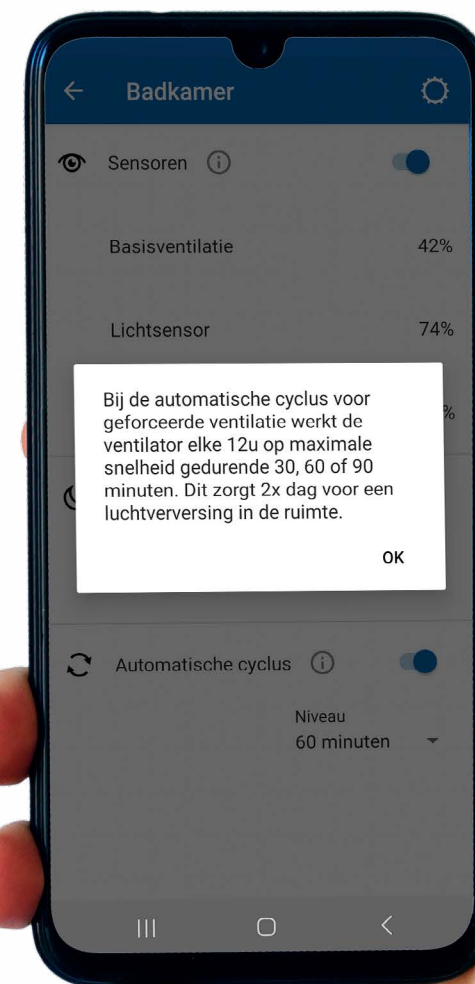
Badkamer

Sensoren

Basisventilatie 42%

Lichtsensor 74%

%

Bij de automatische cyclus voor geforceerde ventilatie werkt de ventilator elke 12u op maximale snelheid gedurende 30, 60 of 90 minuten. Dit zorgt 2x dag voor een luchtverversing in de ruimte.

OK

Automatische cyclus

Niveau
60 minuten